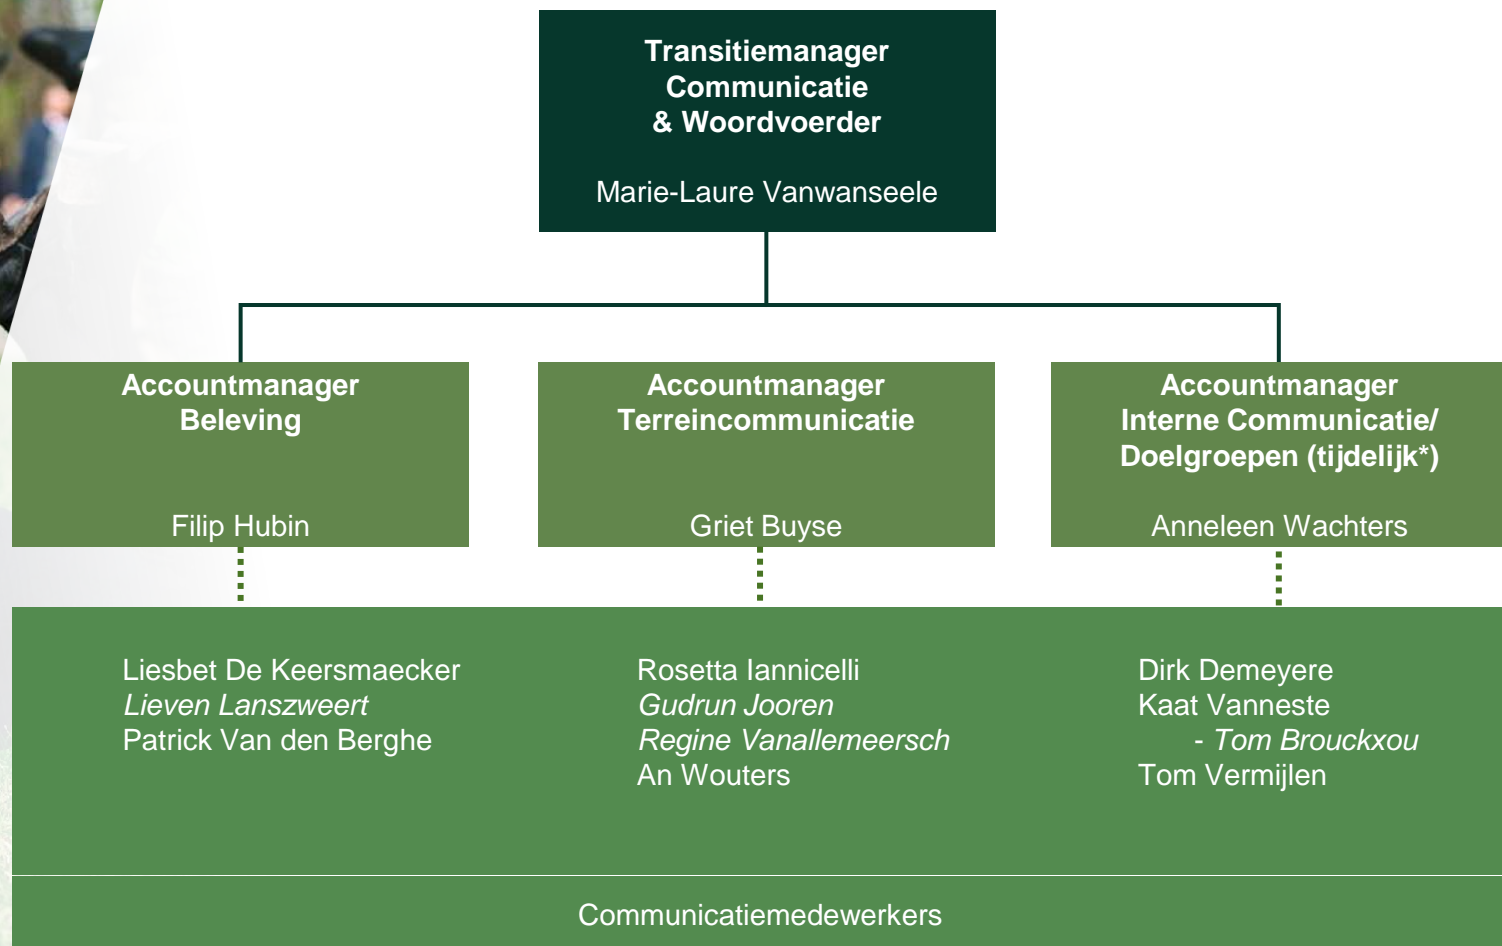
Transitiemanager
Communicatie
& Woordvoerder

Marie-Laure Vanwanseele

Accountmanager
Beleving

Filip Hubin

Accountmanager
Terreincommunicatie

Griet Buyse

Accountmanager
Interne Communicatie/
Doelgroepen (tijdelijk*)

Anneleen Wachters

Liesbet De Keersmaecker
*Lieven Lanszweert*
Patrick Van den Berghe

Rosetta Iannicelli
*Gudrun Jooren*
*Regine Vanallemeersch*
An Wouters

Dirk Demeyere
Kaat Vanneste
- *Tom Brouckxou*
Tom Vermijlen

Communicatiemedewerkers